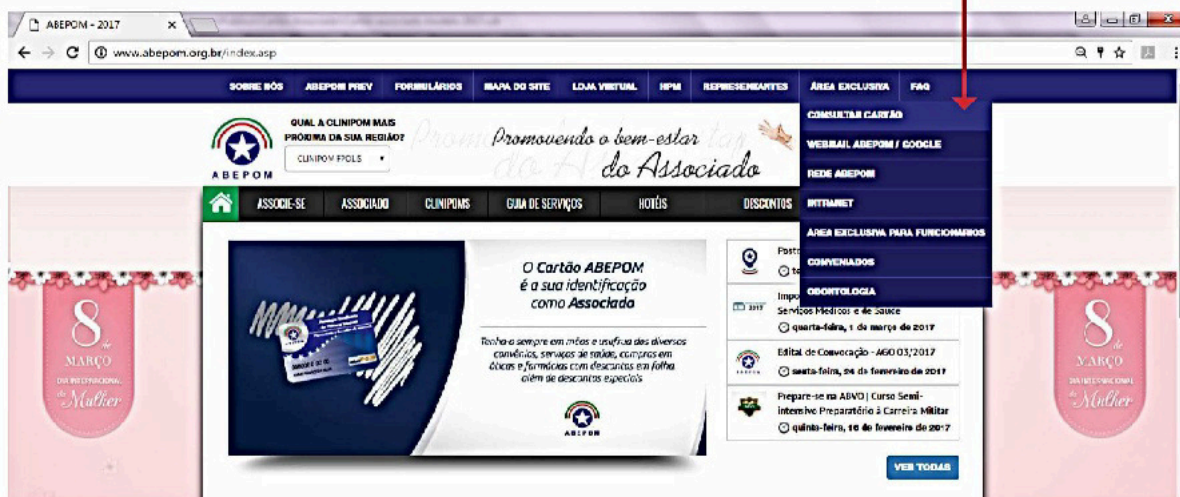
ABEPOM - 2017

www.abepom.org.br/index.asp

SOBRE NÓS ABEPOM PREV FORMULÁRIOS MAPA DO SITE LOJA VIRTUAL HPM REPRESENTANTES ÁREA EXCLUSIVA FAQ

CONSULTAR CARTÃO
WEBMAIL ABEPOM / GOOGLE
REDE ABEPOM
INTRANET
ÁREA EXCLUSIVA PARA FUNCIONÁRIOS
CONVENIADOS
ODONTOLOGIA

QUAL A CLINIPOM MAIS PRÓXIMA DA SUA REGIÃO?
CLINIPOM FPOLIS

ABEPOM

Promovendo o bem-estar do Associado

ASSOCIE-SE ASSOCIADO CLINIPOMS GUIA DE SERVIÇOS HOTÉIS DESCONTOS

O Cartão ABEPOM é a sua identificação como Associado

Tenha-o sempre em mãos e usufrua dos diversos convênios, serviços de saúde, compras em óticas e farmácias com descontos em folha além de descontos especiais

ABEPOM

Post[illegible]

Impo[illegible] Serviços Médicos e de Saúde
quarta-feira, 1 de março de 2017

Edital de Convocação - AGO 03/2017
sexta-feira, 24 de fevereiro de 2017

Prepare-se na ABVO | Curso Semi-intensivo Preparatório à Carreira Militar
quinta-feira, 16 de fevereiro de 2017

VER TODAS

8 de MARÇO DIA INTERNACIONAL da Mulher

8 de MARÇO DIA INTERNACIONAL da Mulher